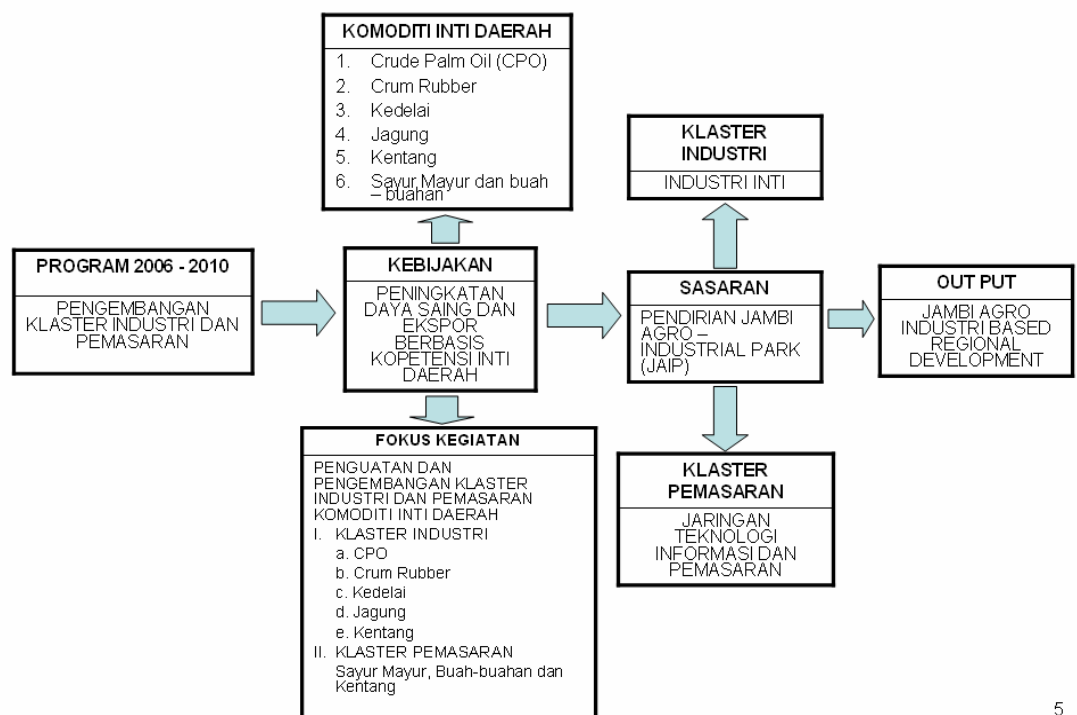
KOMODITI INTI DAERAH

1. Crude Palm Oil (CPO)
2. Crum Rubber
3. Kedelai
4. Jagung
5. Kentang
6. Sayur Mayur dan buah – buahan

PROGRAM 2006 - 2010

PENGEMBANGAN KLASTER INDUSTRI DAN PEMASARAN

KEBIJAKAN

PENINGKATAN DAYA SAING DAN EKSPOR BERBASIS KOPETENSI INTI DAERAH

KLASTER INDUSTRI

INDUSTRI INTI

SASARAN

PENDIRIAN JAMBI AGRO – INDUSTRIAL PARK (JAIP)

OUT PUT

JAMBI AGRO INDUSTRI BASED REGIONAL DEVELOPMENT

FOKUS KEGIATAN

PENGUATAN DAN PENGEMBANGAN KLASTER INDUSTRI DAN PEMASARAN KOMODITI INTI DAERAH
I. KLASTER INDUSTRI
a. CPO
b. Crum Rubber
c. Kedelai
d. Jagung
e. Kentang
II. KLASTER PEMASARAN
Sayur Mayur, Buah-buahan dan Kentang

KLASTER PEMASARAN

JARINGAN TEKNOLOGI INFORMASI DAN PEMASARAN

5